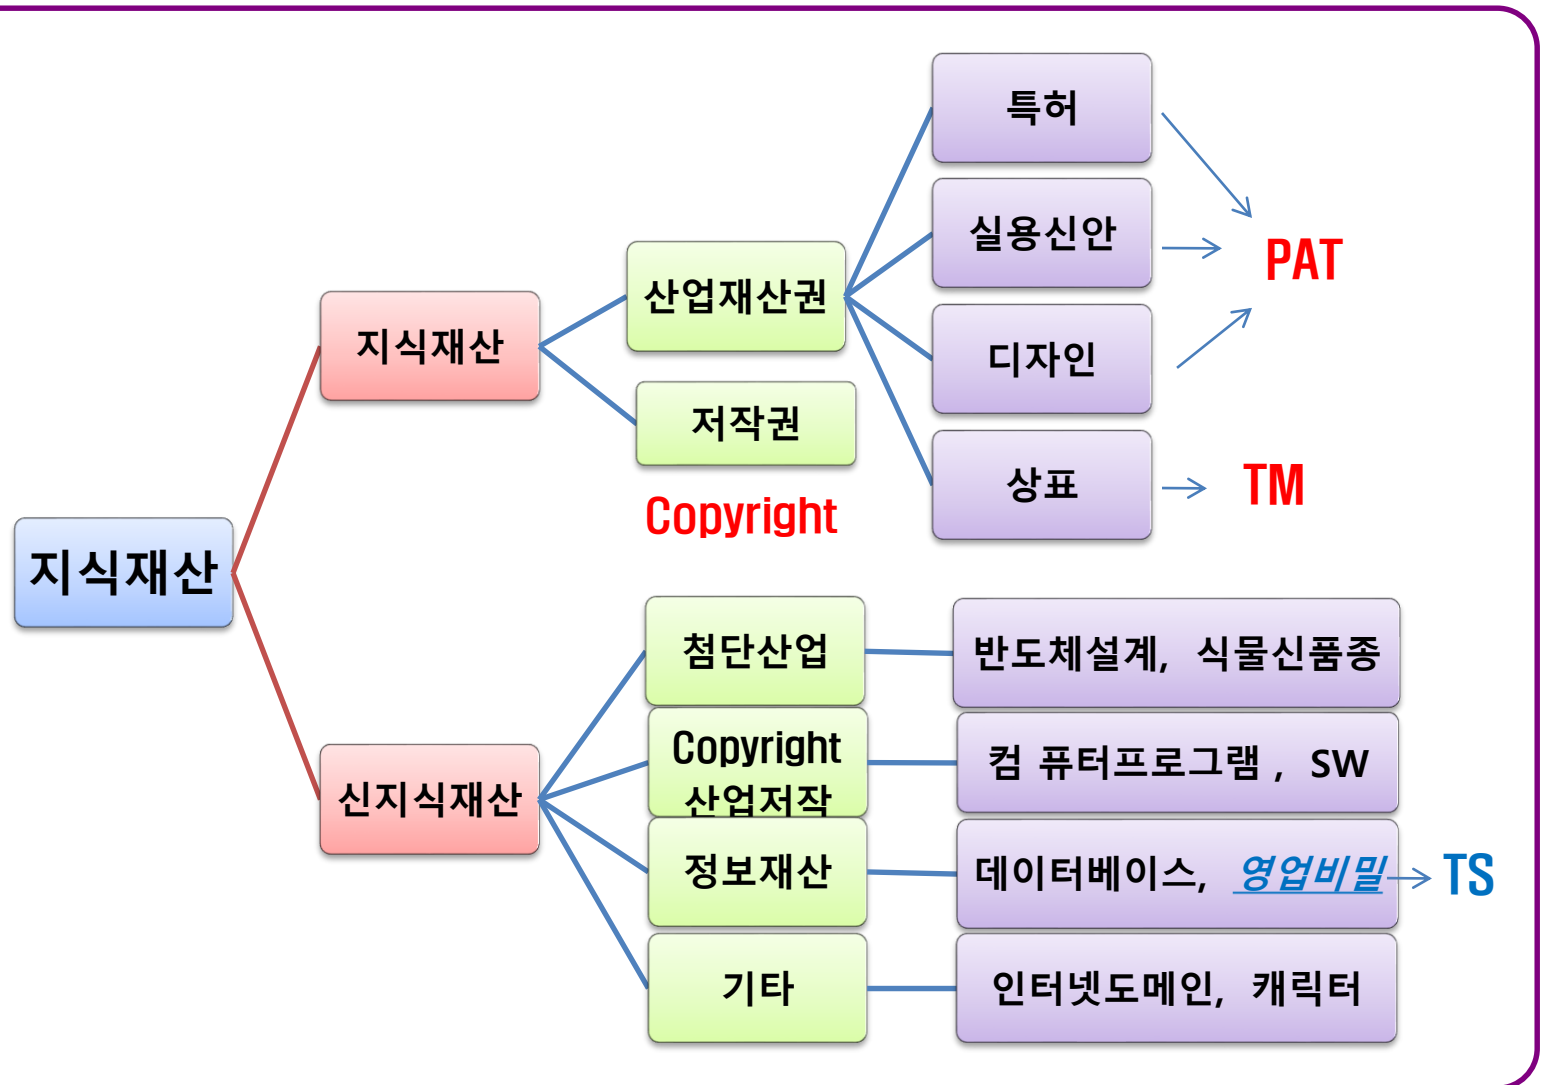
지식재산

지식재산

산업재산권

특허

실용신안

디자인

상표

PAT

TM

저작권

Copyright

신지식재산

첨단산업

반도체설계, 식물신품종

Copyright 산업저작

컴 퓨터프로그램 , SW

정보재산

데이터베이스, 영업비밀

TS

기타

인터넷도메인, 캐릭터